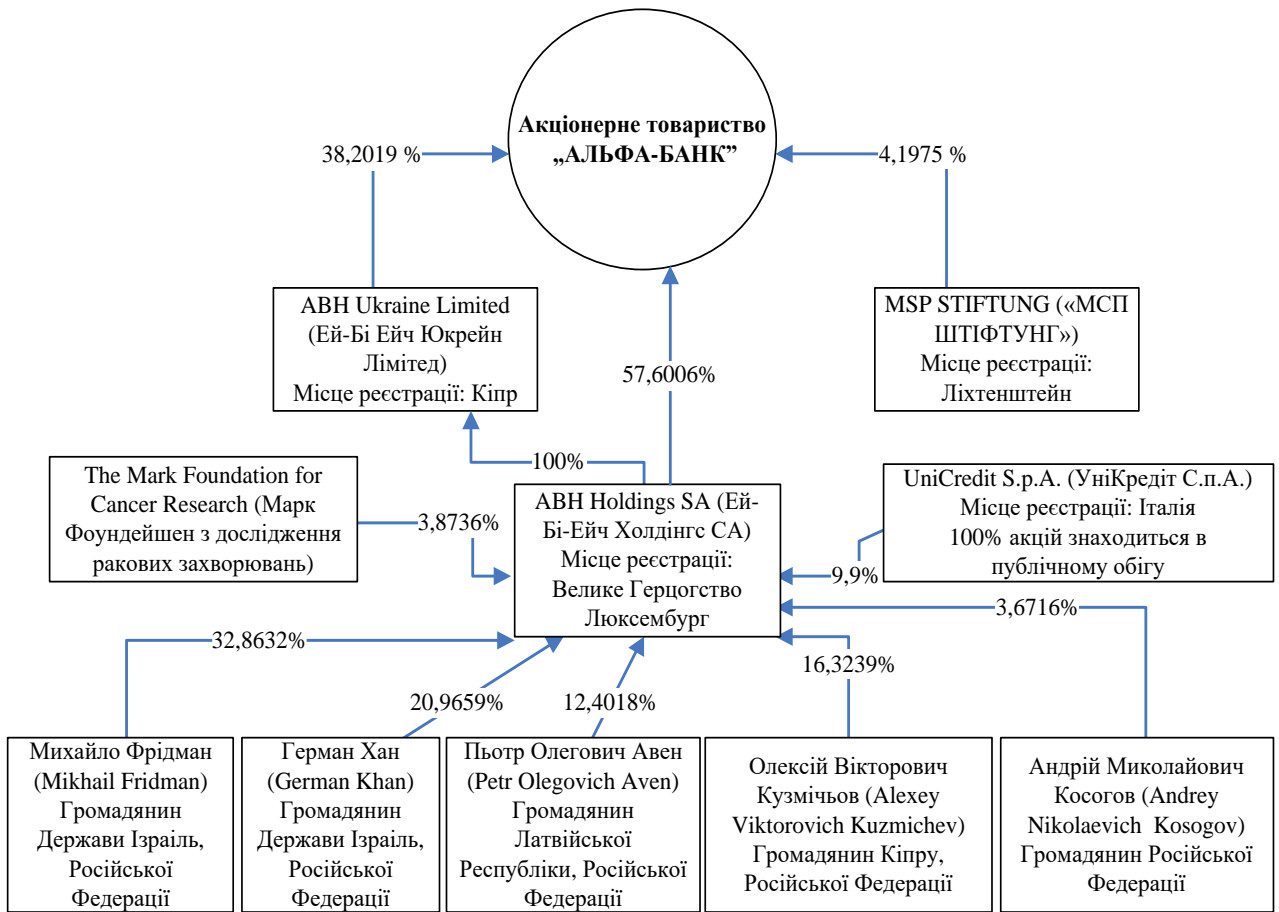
Акціонерне товариство „АЛЬФА-БАНК”

38,2019 %

4,1975 %

ABH Ukraine Limited (Ей-Бі Ейч Юкрейн Лімітед) Місце реєстрації: Кіпр

57,6006%

MSP STIFTUNG («МСП ШТІФТУНГ») Місце реєстрації: Ліхтенштейн

100%

The Mark Foundation for Cancer Research (Марк Фоундейшен з дослідження ракових захворювань)

3,8736%

ABH Holdings SA (Ей-Бі-Ейч Холдінгс СА) Місце реєстрації: Велике Герцогство Люксембург

UniCredit S.p.A. (УніКредіт С.п.А.) Місце реєстрації: Італія 100% акцій знаходиться в публічному обігу

9,9%

3,6716%

32,8632%

16,3239%

20,9659%

12,4018%

Михайло Фрідман (Mikhail Fridman) Громадянин Держави Ізраїль, Російської Федерації

Герман Хан (German Khan) Громадянин Держави Ізраїль, Російської Федерації

Пьотр Олегович Авен (Petr Olegovich Aven) Громадянин Латвійської Республіки, Російської Федерації

Олексій Вікторович Кузмічьов (Alexey Viktorovich Kuzmichev) Громадянин Кіпру, Російської Федерації

Андрій Миколайович Косогов (Andrey Nikolaevich Kosogov) Громадянин Російської Федерації